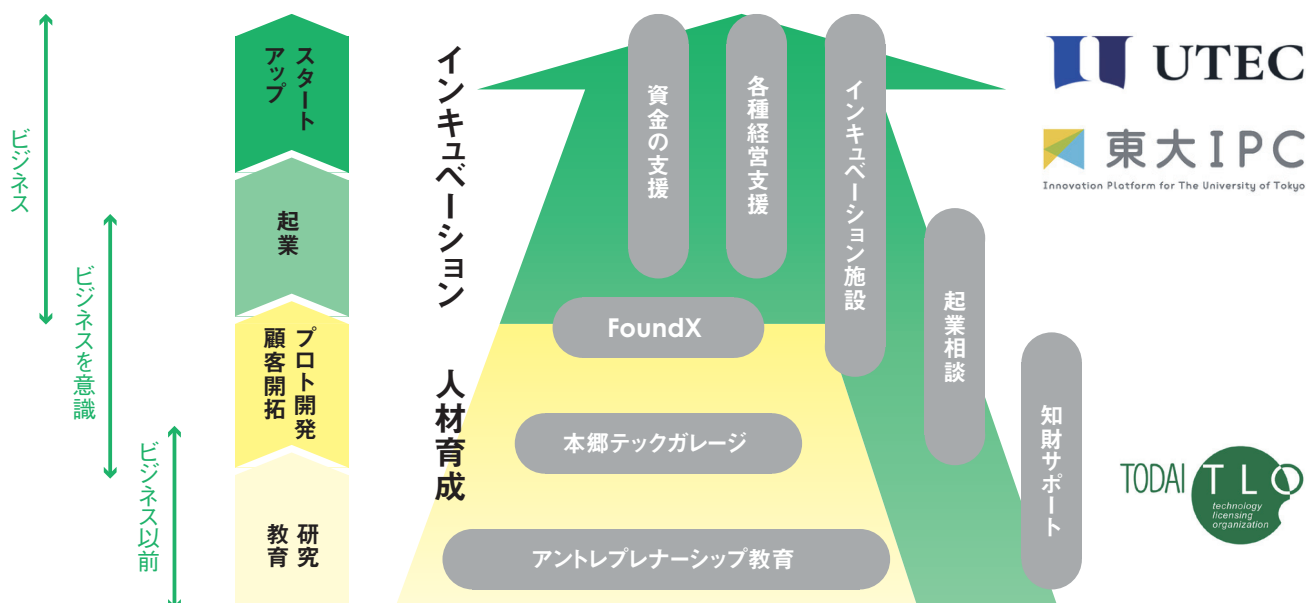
ビジネス

ビジネスを意識

ビジネス以前

スタートアップ

起業

プロト開発
顧客開拓

研究
教育

インキュベーション

人材育成

資金の支援

各種経営支援

インキュベーション施設

起業相談

知財サポート

FoundX

本郷テックガレージ

アントレプレナーシップ教育

UTEC

東大IPC
Innovation Platform for The University of Tokyo

TODAI TLO
technology licensing organization